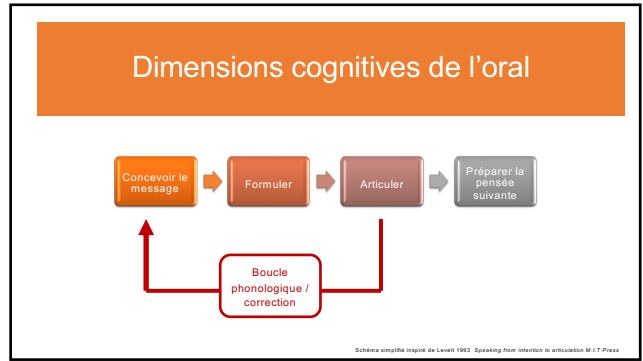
Dimensions cognitives de l’oral

Concevoir le message

Formuler

Articuler

Préparer la pensée suivante

Boucle phonologique / correction

Schéma simplifié inspiré de Levelt 1993 *Speaking from intention to articulation* M.I.T Press